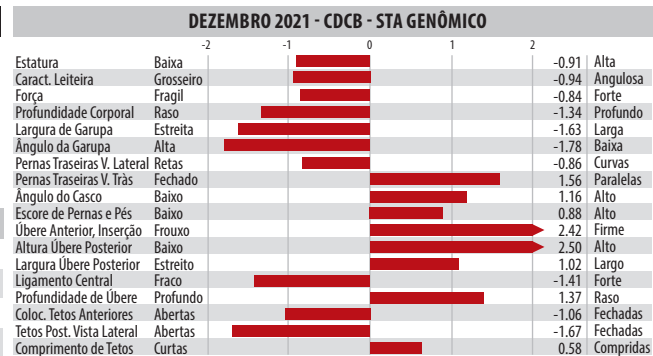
DEZEMBRO 2021 - CDCB - STA GENÔMICO

-2 -1 0 1 2

| | | | | |
|---|---|---|---|---|
| Estatura | Baixa | | -0.91 | Alta |
| Caract. Leiteira | Grosseiro | | -0.94 | Angulosa |
| Força | Fragil | | -0.84 | Forte |
| Profundidade Corporal | Raso | | -1.34 | Profundo |
| Largura de Garupa | Estreita | | -1.63 | Larga |
| Ângulo da Garupa | Alta | | -1.78 | Baixa |
| Pernas Traseiras V. Lateral | Retas | | -0.86 | Curvas |
| Pernas Traseiras V. Tràs | Fechado | | 1.56 | Paralelas |
| Ângulo do Casco | Baixo | | 1.16 | Alto |
| Escore de Pernas e Pés | Baixo | | 0.88 | Alto |
| Úbere Anterior, Inserção | Frouxo | | 2.42 | Firme |
| Altura Úbere Posterior | Baixo | | 2.50 | Alto |
| Largura Úbere Posterior | Estreito | | 1.02 | Largo |
| Ligamento Central | Fraco | | -1.41 | Forte |
| Profundidade de Úbere | Profundo | | 1.37 | Raso |
| Coloc. Tetos Anteriores | Abertas | | -1.06 | Fechadas |
| Tetos Post. Vista Lateral | Abertas | | -1.67 | Fechadas |
| Comprimento de Tetos | Curtas | | 0.58 | Compridas |